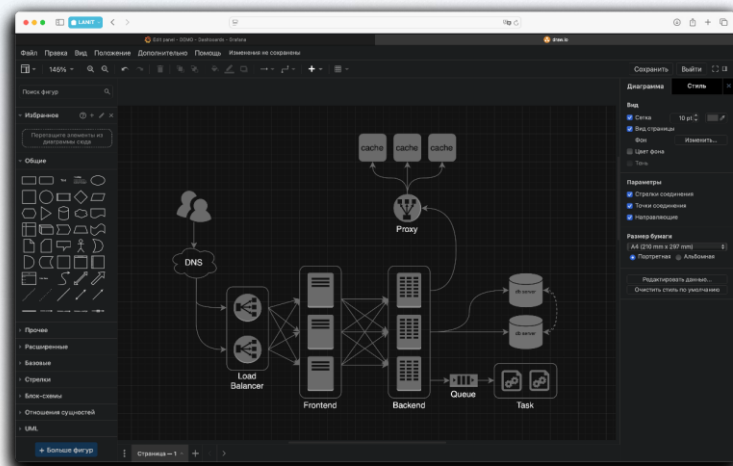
LANIT

Edit panel - DEMO - Dashboards - Grafana

draw.io

Файл Правка Вид Положение Дополнительно Помощь Изменения не сохранены

140%

Сохранить Выйти

Поиск фигур

Избранное

Перетащите элементы из диаграммы сюда

Общие

Прочее

Расширенные

Базовые

Стрелки

Блок-схемы

Отношение сущностей

UML

+ Больше фигур

Страница – 1

cache cache cache

Proxy

DNS

Load Balancer

Frontend

Backend

Queue

Task

Диаграмма Стиль

Вид

Сетка 10 pt

Вид страницы

Фон Изменить...

Цвет фона

Тень

Параметры

Стрелки соединения

Точки соединения

Направляющие

Размер бумаги

A4 (210 mm x 297 mm)

Портретная Альбомная

Редактировать данные...

Очистить стиль по умолчанию